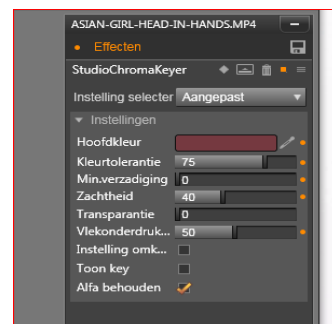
ASIAN-GIRL-HEAD-IN-HANDS.MP4

Effecten

StudioChromaKeyer

Instelling selecter Aangepast

Instellingen

Hoofdkleur

Kleurtolerantie 75

Min.verzadiging 0

Zachtheid 40

Transparantie 0

Vlekonderdruk... 50

Instelling omk...

Toon key

Alfa behouden